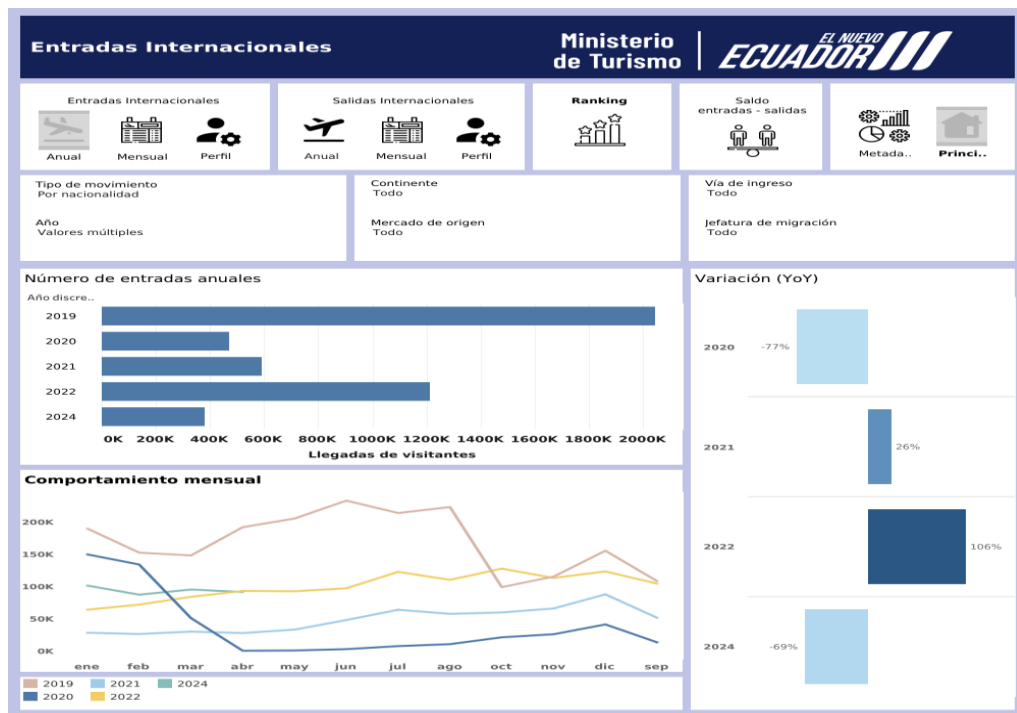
Entradas Internacionales

Ministerio de Turismo

EL NUEVO ECUADOR

Entradas Internacionales
Anual Mensual Perfil

Salidas Internacionales
Anual Mensual Perfil

Ranking

Saldo entradas - salidas

Metada.. Princi..

Tipo de movimiento
Por nacionalidad

Año
Valores múltiples

Continente
Todo

Mercado de origen
Todo

Vía de ingreso
Todo

Jefatura de migración
Todo

Número de entradas anuales

Año discre..
2019
2020
2021
2022
2024

0K 200K 400K 600K 800K 1000K 1200K 1400K 1600K 1800K 2000K
Llegadas de visitantes

Variación (YoY)

2020 -77%
2021 26%
2022 106%
2024 -69%

Comportamiento mensual

200K
150K
100K
50K
0K

ene feb mar abr may jun jul ago oct nov dic sep

2019 2021 2024
2020 2022